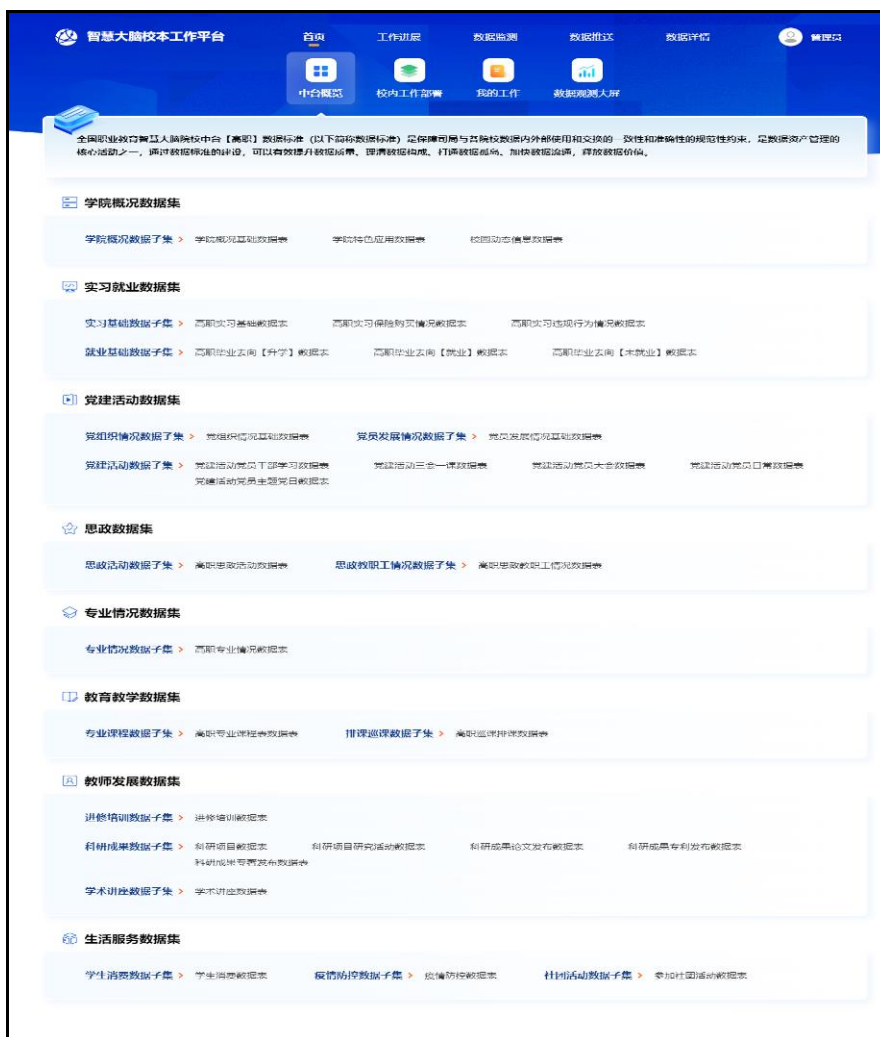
智慧大脑校本工作平台

首页 工作进展 数据监测 数据批送 数据详情 管理员

中台概览 校内工作部署 我的工作 数据观测大屏

全国职业教育智慧大脑院校中台【高职】数据标准（以下简称数据标准）是保障司局与各院校数据内外部使用和交换的一致性和准确性的规范性约束，是数据资产管理的核心活动之一，通过数据标准的建设，可以有效提升数据质量、理清数据构成、打通数据孤岛、加快数据流通，释放数据价值。

学院概况数据集

学院概况数据子集 > 学院概况基础数据表 学院特色应用数据表 校园动态信息数据表

实习就业数据集

实习基础数据子集 > 高职实习基础数据表 高职实习保险购买情况数据表 高职实习违规行为情况数据表

就业基础数据子集 > 高职毕业去向【升学】数据表 高职毕业去向【就业】数据表 高职毕业去向【未就业】数据表

党建活动数据集

党组织情况数据子集 > 党组织情况基础数据表 党员发展情况数据子集 > 党员发展情况基础数据表

党建活动数据子集 > 党建活动党员干部学习数据表 党建活动三会一课数据表 党建活动党员大会数据表 党建活动党员日常数据表 党建活动党员主题党日数据表

思政数据集

思政活动数据子集 > 高职思政活动数据表 思政教职工情况数据子集 > 高职思政教职工情况数据表

专业情况数据集

专业情况数据子集 > 高职专业情况数据表

教育教学数据集

专业课程数据子集 > 高职专业课程表数据表 排课巡课数据子集 > 高职巡课排课数据表

教师发展数据集

进修培训数据子集 > 进修培训数据表

科研成果数据子集 > 科研项目数据表 科研项目研究活动数据表 科研成果论文发布数据表 科研成果专利发布数据表 科研成果专著发布数据表

学术讲座数据子集 > 学术讲座数据表

生活服务数据集

学生消费数据子集 > 学生消费数据表 疫情防控数据子集 > 疫情防控数据表 社团活动数据子集 > 参加社团活动数据表